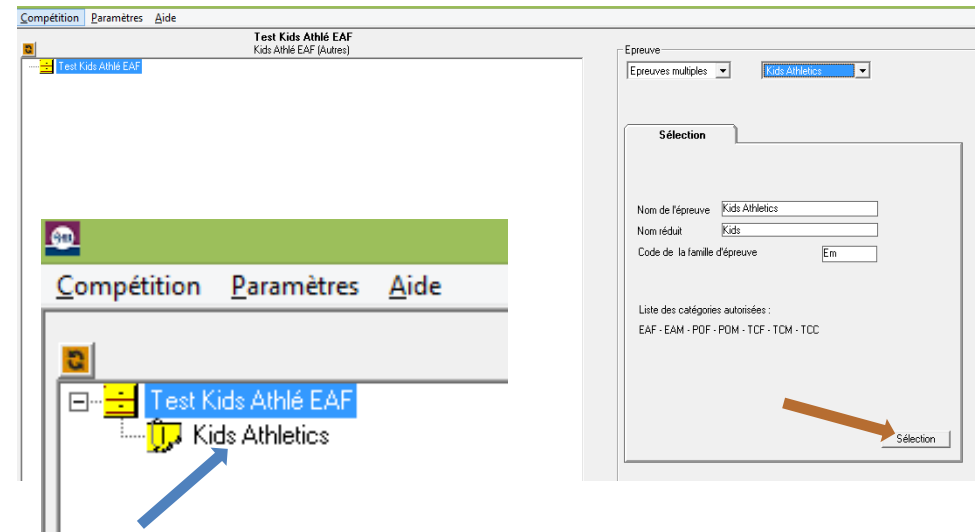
Compétition Paramètres Aide

Test Kids Athlé EAF
Kids Athlé EAF (Autres)

Test Kids Athlé EAF

Compétition Paramètres Aide

Test Kids Athlé EAF
Kids Athletics

Epreuve
Epreuves multiples
Kids Athletics

Sélection

Nom de l'épreuve Kids Athletics
Nom réduit Kids
Code de la famille d'épreuve Em

Liste des catégories autorisées :
EAF - EAM - POF - POM - TCF - TCM - TCC

Sélection